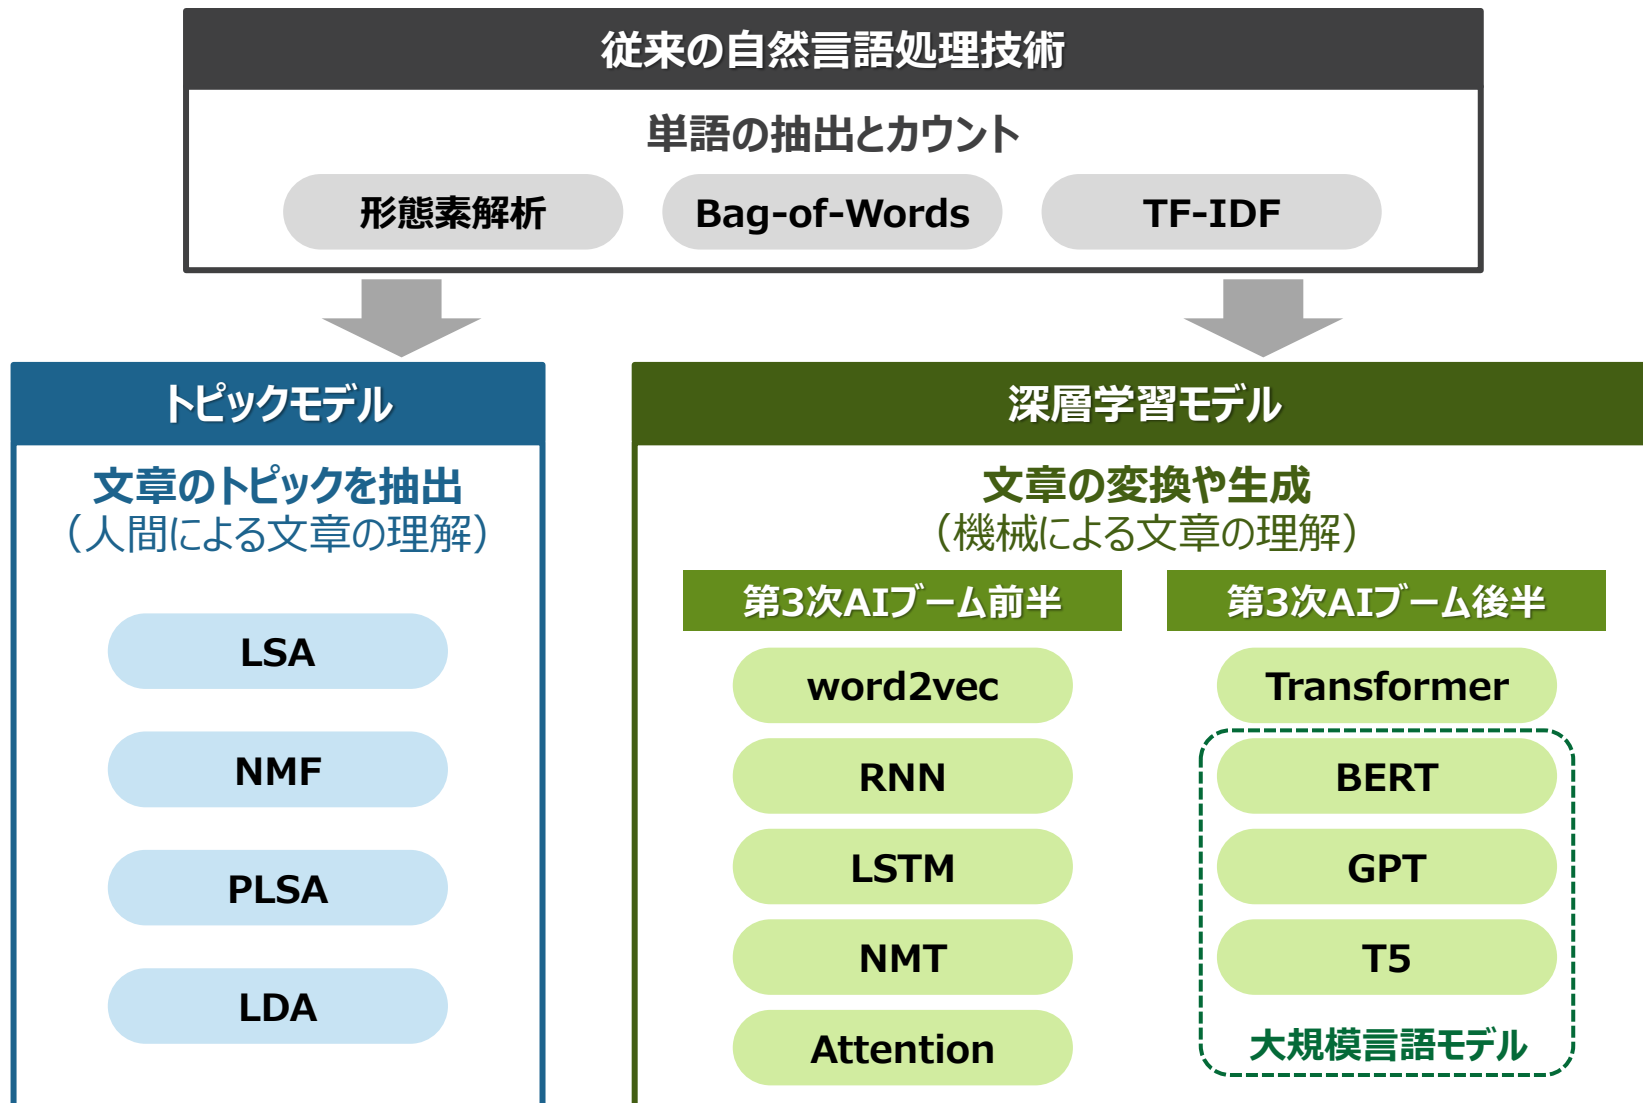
従来の自然言語処理技術

単語の抽出とカウント

形態素解析

Bag-of-Words

TF-IDF

トピックモデル

文章のトピックを抽出
（人間による文章の理解）

LSA

NMF

PLSA

LDA

深層学習モデル

文章の変換や生成
（機械による文章の理解）

第3次AIブーム前半

word2vec

RNN

LSTM

NMT

Attention

第3次AIブーム後半

Transformer

BERT

GPT

T5

大規模言語モデル